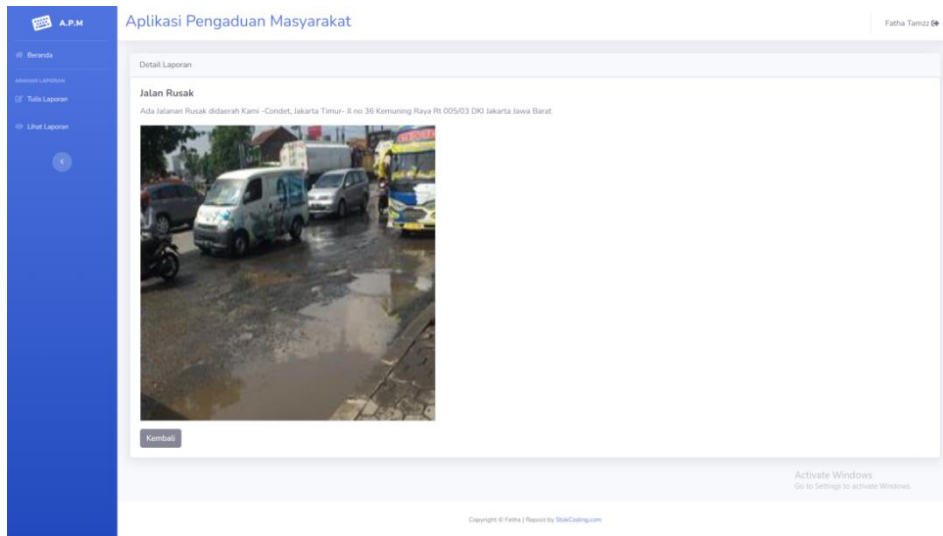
A.P.M

Beranda

ARAHAN LAPORAN

Tulis Laporan

Lihat Laporan

Aplikasi Pengaduan Masyarakat

Fatha Tamzz

Detail Laporan

Jalan Rusak

Ada Jalanan Rusak didaerah Kami -Condet, Jakarta Timur- Jl no 36 Kemuning Raya Rt 005/03 DKI Jakarta Jawa Barat

Kembali

Activate Windows
Go to Settings to activate Windows.

Copyright © Fatha | Repost by StokCoding.com